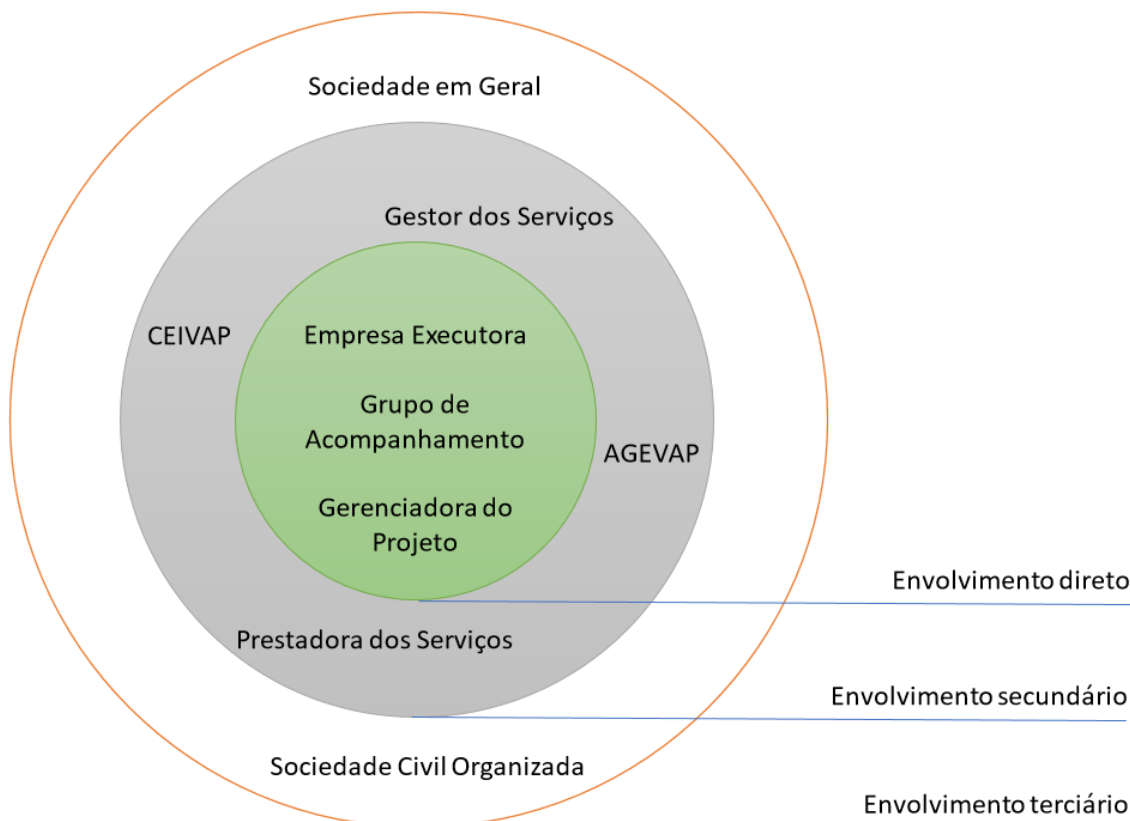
Sociedade em Geral

Gestor dos Serviços

CEIVAP

Empresa Executora

Grupo de Acompanhamento

AGEVAP

Gerenciadora do Projeto

Envolvimento direto

Prestadora dos Serviços

Envolvimento secundário

Sociedade Civil Organizada

Envolvimento terciário